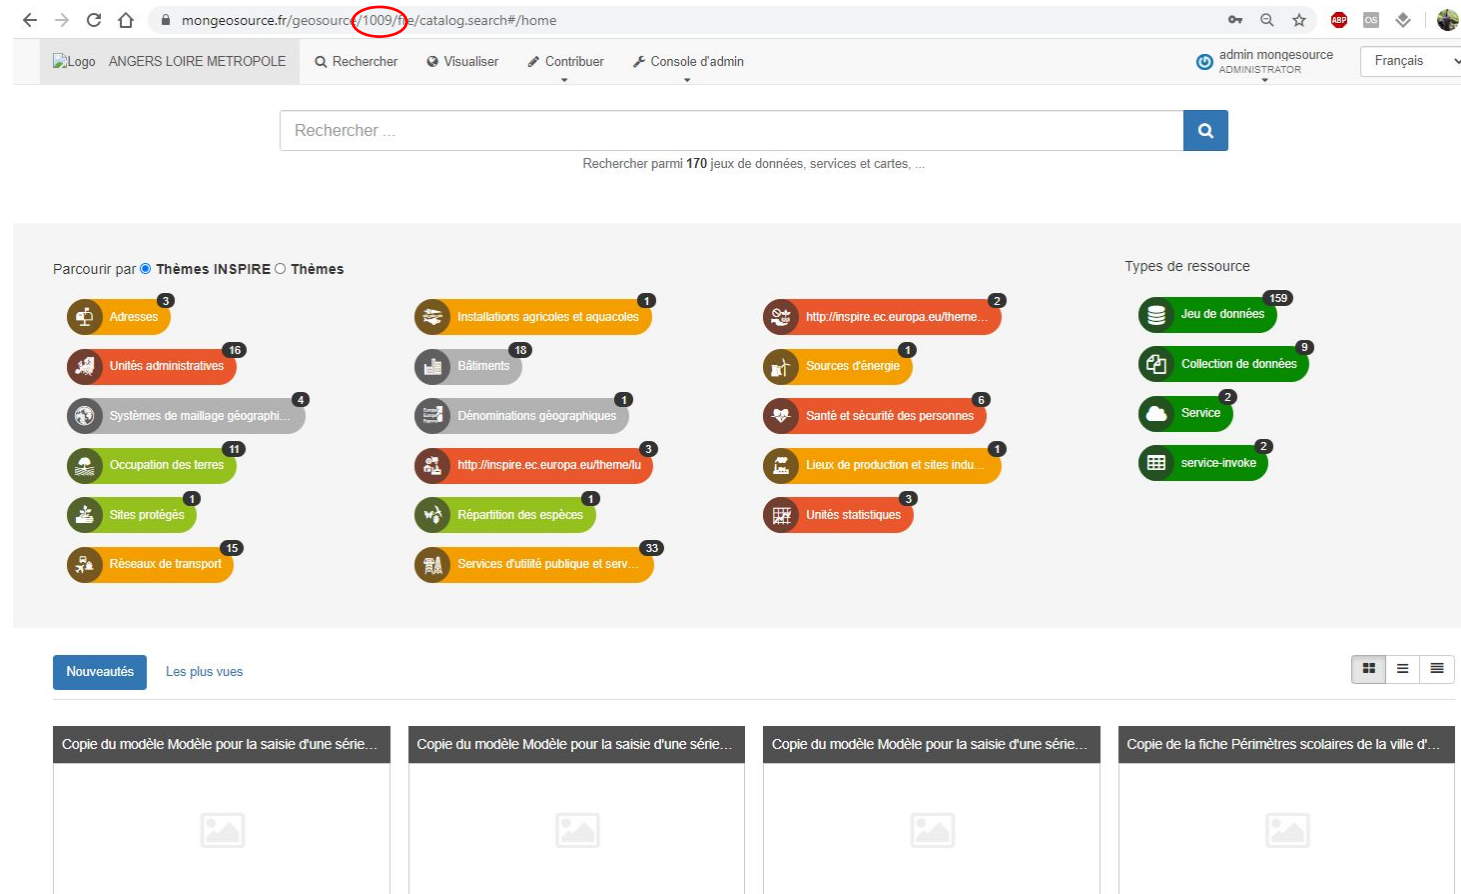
mongeosource.fr/geosource/1009/fre/catalog.search#/home

Logo ANGERS LOIRE METROPOLE Rechercher Visualiser Contribuer Console d'admin

admin mongeosource
ADMINISTRATOR

Français

Rechercher ...

Rechercher parmi 170 jeux de données, services et cartes, ...

Parcourir par Thèmes INSPIRE Thèmes

Adresses 3
Unités administratives 16
Systèmes de maillage géographi... 4
Occupation des terres 11
Sites protégés 1
Réseaux de transport 15

Installations agricoles et aquacoles 1
Bâtiments 18
Dénominations géographiques 1
http://inspire.ec.europa.eu/theme/lu 3
Répartition des espèces 1
Services d'utilité publique et serv... 33

http://inspire.ec.europa.eu/theme... 2
Sources d'énergie 1
Santé et sécurité des personnes 6
Lieux de production et sites indu... 1
Unités statistiques 3

Types de ressource

Jeu de données 159
Collection de données 9
Service 2
service-invoke 2

Nouveautés Les plus vues

Copie du modèle Modèle pour la saisie d'une série...

Copie du modèle Modèle pour la saisie d'une série...

Copie du modèle Modèle pour la saisie d'une série...

Copie de la fiche Périmètres scolaires de la ville d'...